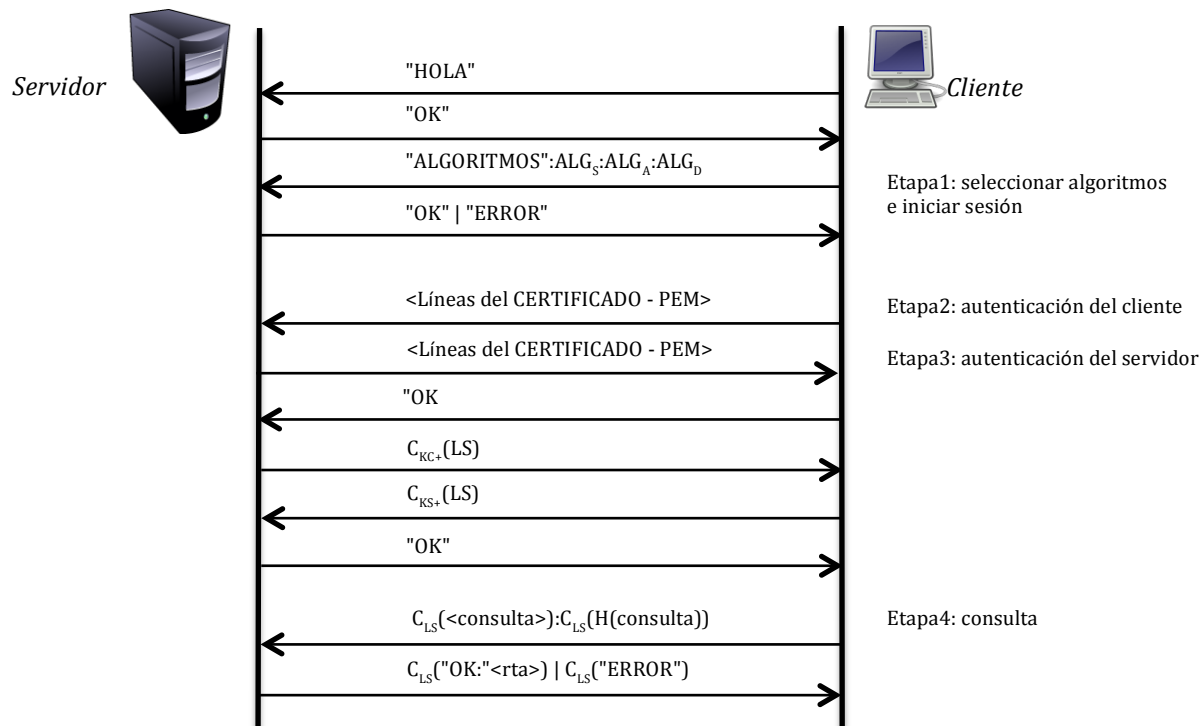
Servidor

Cliente

"HOLA"

"OK"

"ALGORITMOS":$ALG_S$:$ALG_A$:$ALG_D$

Etapa1: seleccionar algoritmos e iniciar sesión

"OK" | "ERROR"

<Líneas del CERTIFICADO - PEM>

Etapa2: autenticación del cliente

<Líneas del CERTIFICADO - PEM>

Etapa3: autenticación del servidor

"OK

$C_{KC+}$(LS)

$C_{KS+}$(LS)

"OK"

$C_{LS}$(<consulta>):$C_{LS}$(H(consulta))

Etapa4: consulta

$C_{LS}$("OK:"<rta>) | $C_{LS}$("ERROR")